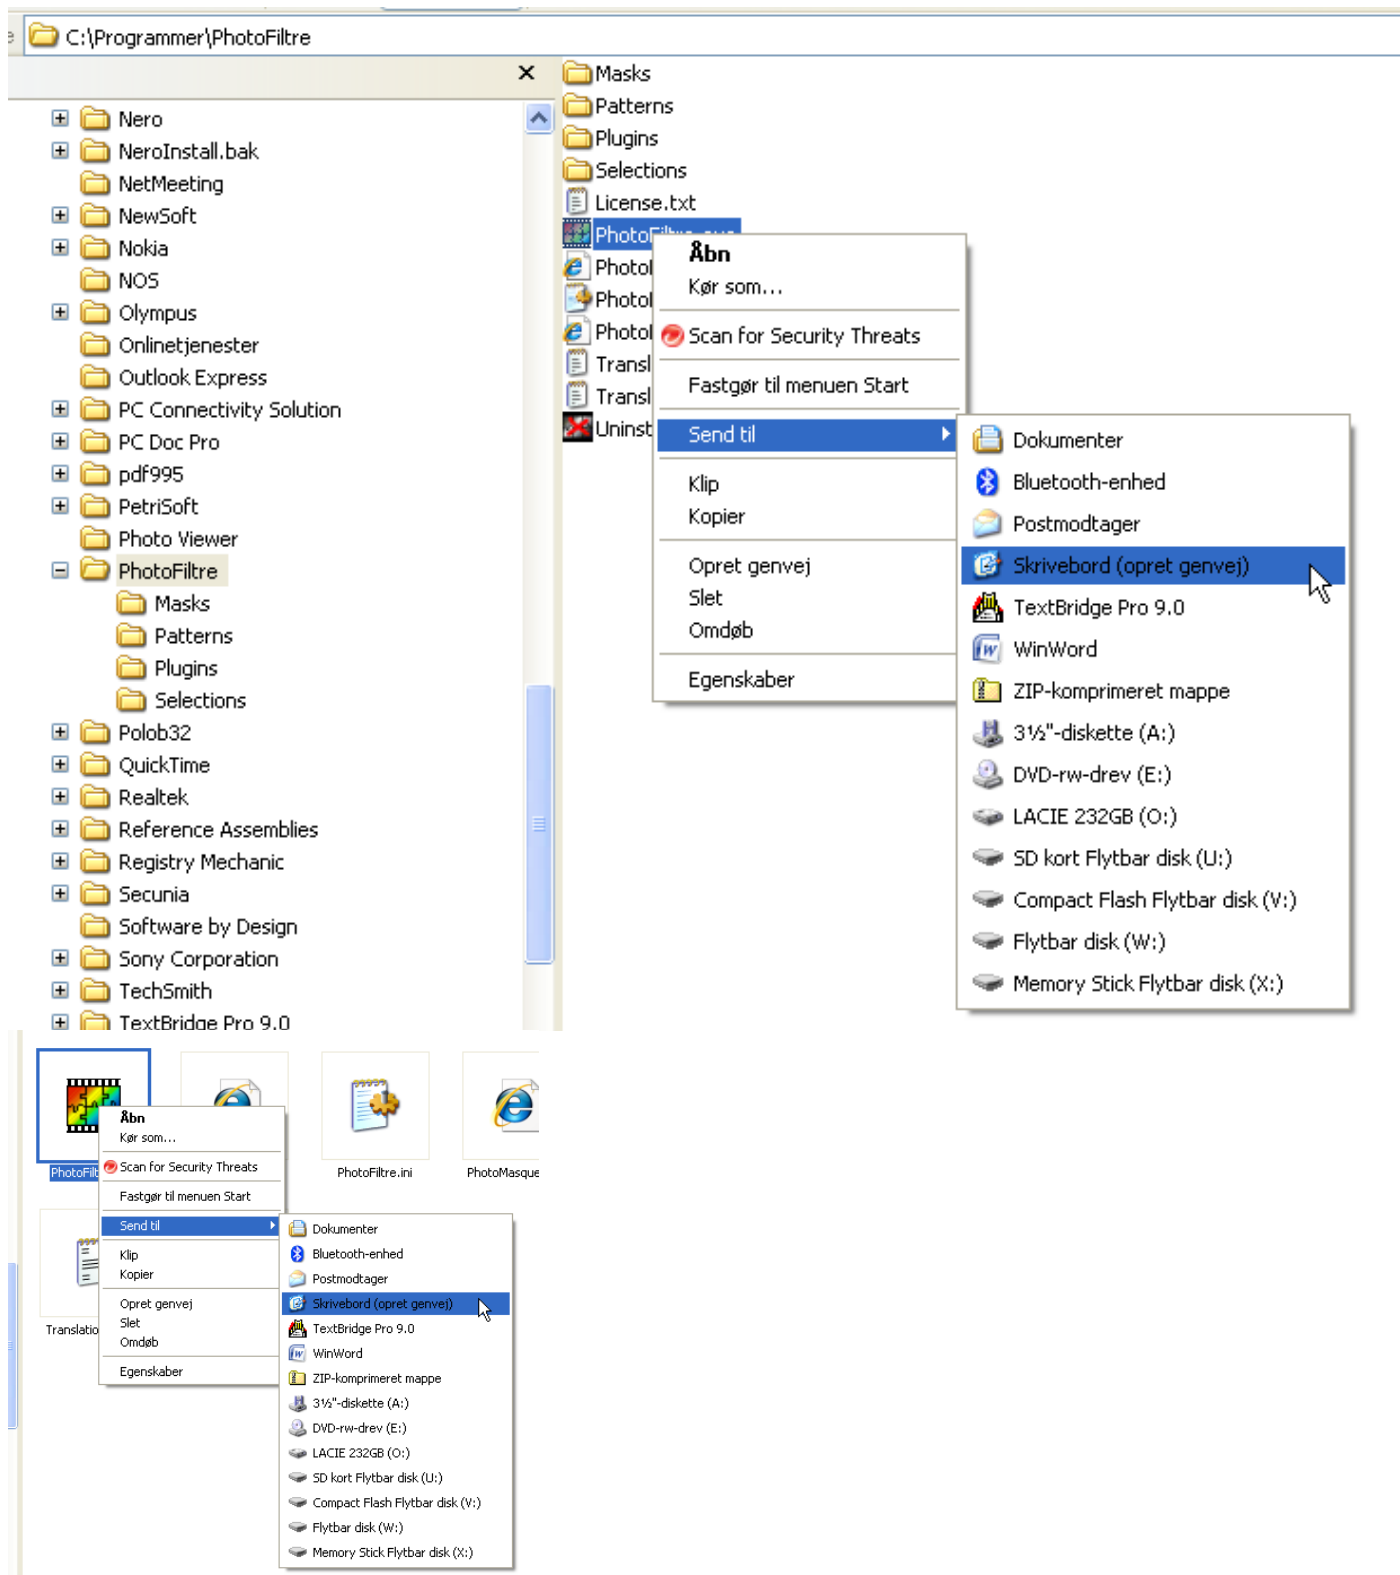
C:\Programmer\PhotoFiltre

Nero
NeroInstall.bak
NetMeeting
NewSoft
Nokia
NOS
Olympus
Onlinetjenester
Outlook Express
PC Connectivity Solution
PC Doc Pro
pdf995
PetriSoft
Photo Viewer
PhotoFiltre
Masks
Patterns
Plugins
Selections
Polob32
QuickTime
Realtek
Reference Assemblies
Registry Mechanic
Secunia
Software by Design
Sony Corporation
TechSmith
TextBridge Pro 9.0

Masks
Patterns
Plugins
Selections
License.txt
PhotoFiltre.exe
Photo
Photo
Photo
Transl
Transl
Uninst

Åbn
Kør som...
Scan for Security Threats
Fastgør til menuen Start
Send til
Klip
Kopier
Opret genvej
Slet
Omdøb
Egenskaber

Dokumenter
Bluetooth-enhed
Postmodtager
Skrivebord (opret genvej)
TextBridge Pro 9.0
WinWord
ZIP-komprimeret mappe
3½"-diskette (A:)
DVD-rw-drev (E:)
LACIE 232GB (O:)
SD kort Flytbar disk (U:)
Compact Flash Flytbar disk (V:)
Flytbar disk (W:)
Memory Stick Flytbar disk (X:)

PhotoFilt
PhotoFiltre.ini
PhotoMasque
Translatio

Åbn
Kør som...
Scan for Security Threats
Fastgør til menuen Start
Send til
Klip
Kopier
Opret genvej
Slet
Omdøb
Egenskaber

Dokumenter
Bluetooth-enhed
Postmodtager
Skrivebord (opret genvej)
TextBridge Pro 9.0
WinWord
ZIP-komprimeret mappe
3½"-diskette (A:)
DVD-rw-drev (E:)
LACIE 232GB (O:)
SD kort Flytbar disk (U:)
Compact Flash Flytbar disk (V:)
Flytbar disk (W:)
Memory Stick Flytbar disk (X:)